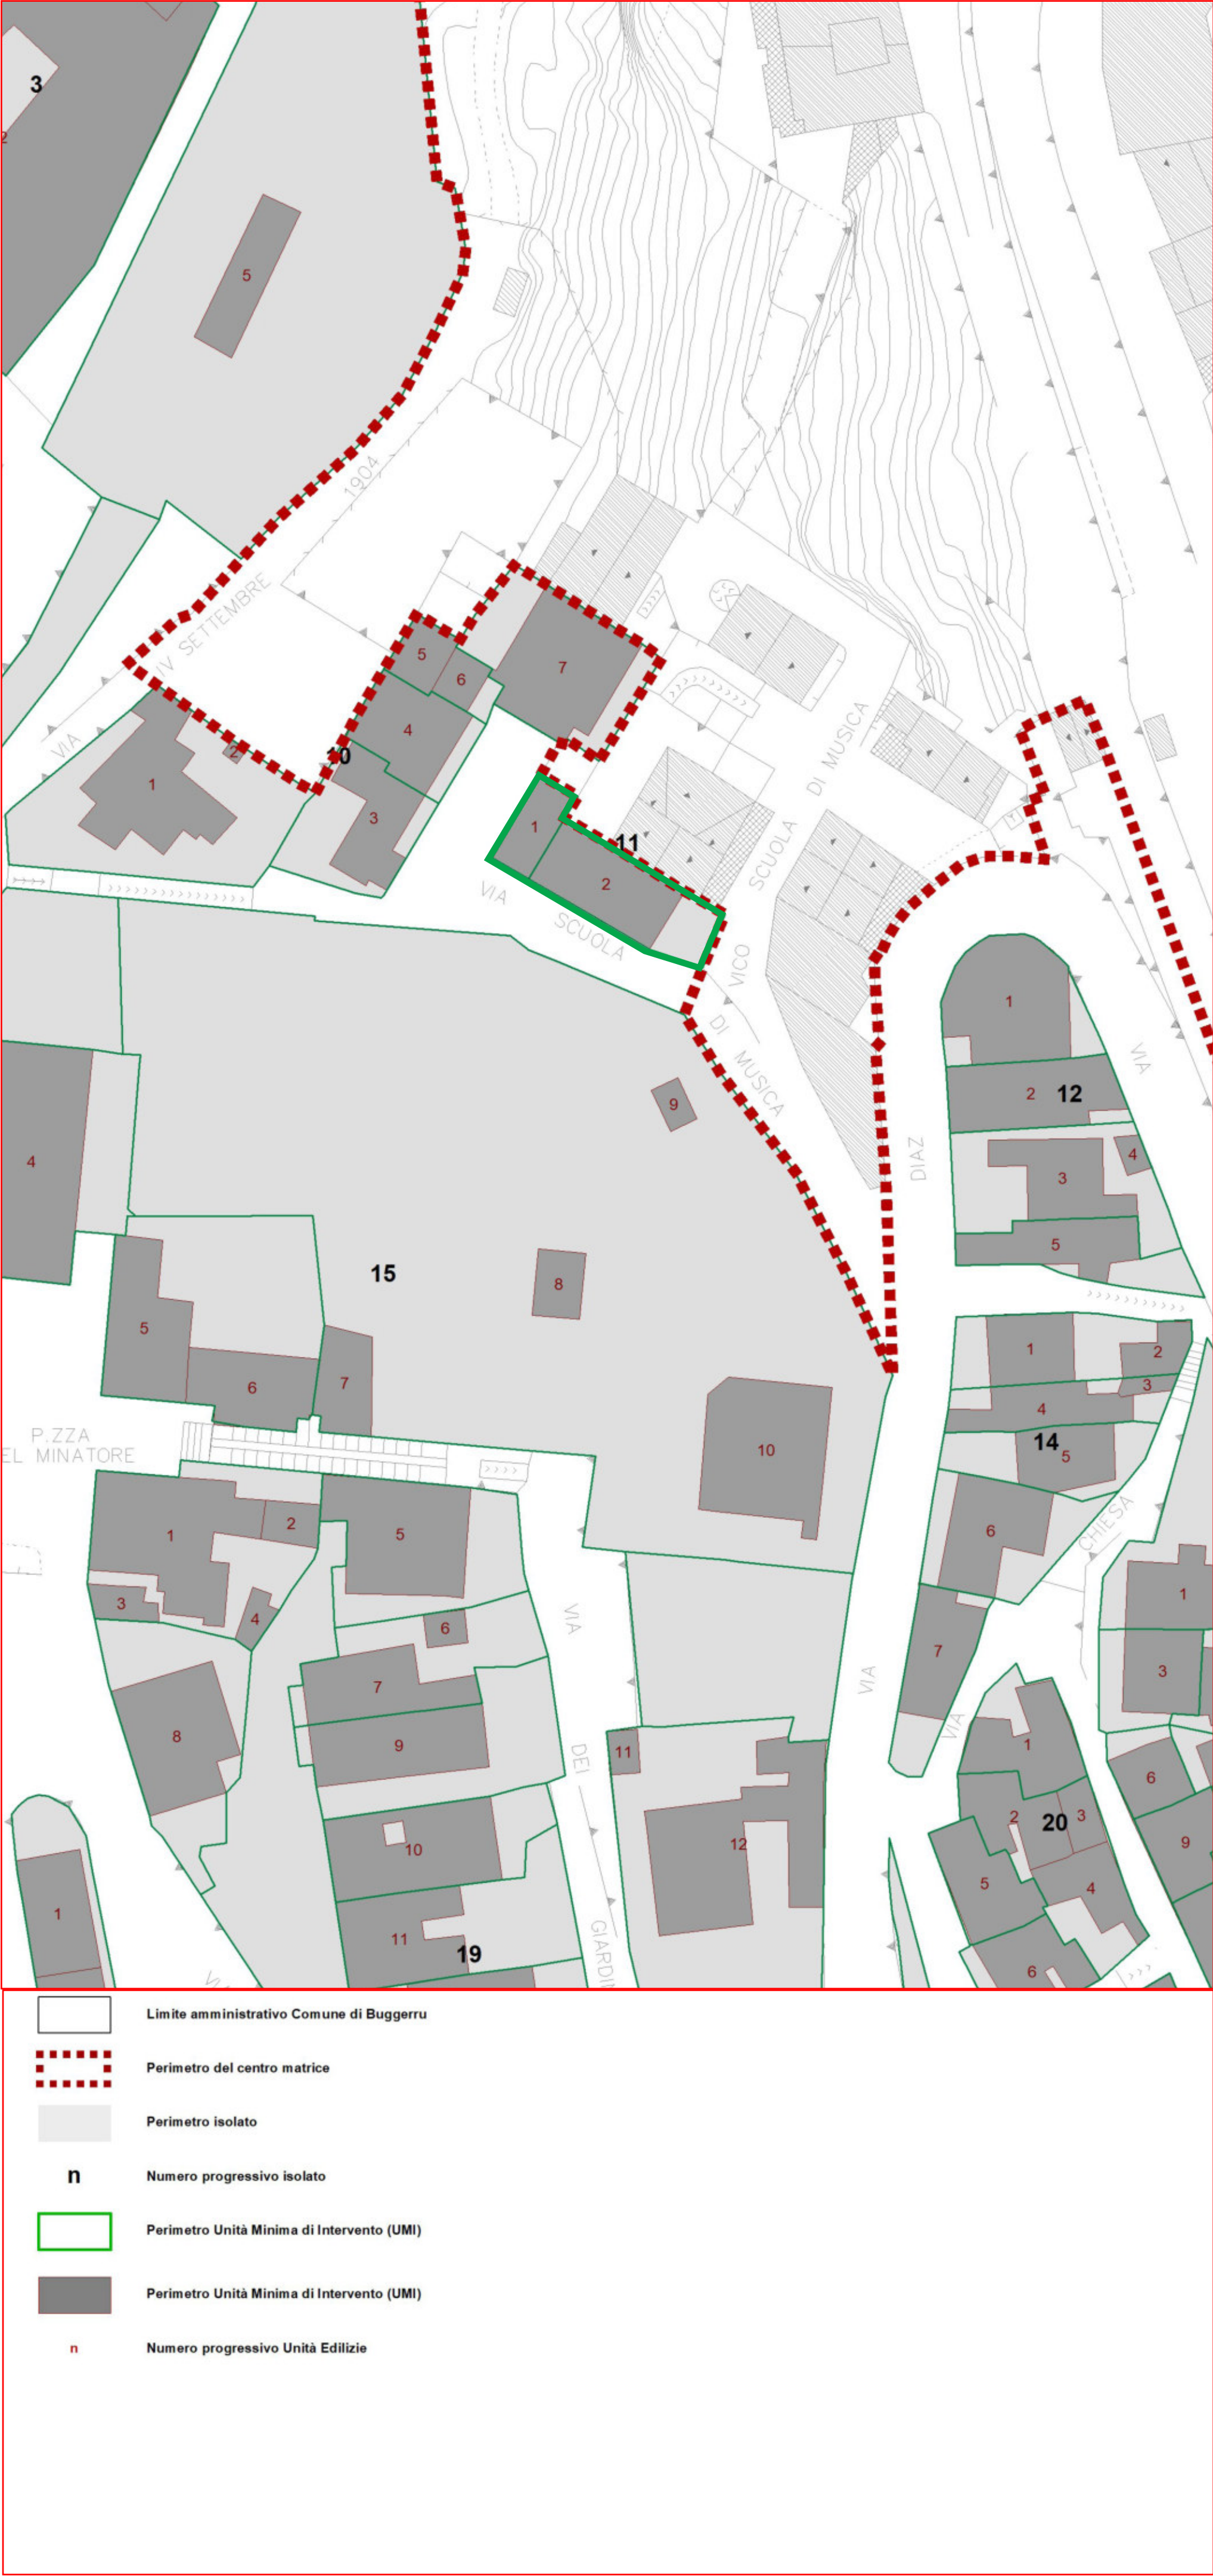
3
2
5
1904
VIA IV SETTEMBRE
5
6
7
4
10
2
1
3
1
11
2
VIA SCUOLA
VICO SCUOLA DI MUSICA
DI MUSICA
VIA DIAZ
1
2
12
3
4
5
VIA
9
4
15
8
5
6
7
10
1
2
3
4
14
5
6
CHIESA
P.ZZA
EL MINATORE
1
2
5
3
4
6
VIA
8
7
9
VIA
DEI
11
12
10
11
19
GIARDI
1
VIA
1
3
7
1
6
2
20
3
9
4
5
6
1

Limite amministrativo Comune di Buggerru
Perimetro del centro matrice
Perimetro isolato
n
Numero progressivo isolato
Perimetro Unità Minima di Intervento (UMI)
Perimetro Unità Minima di Intervento (UMI)
n
Numero progressivo Unità Edilizie